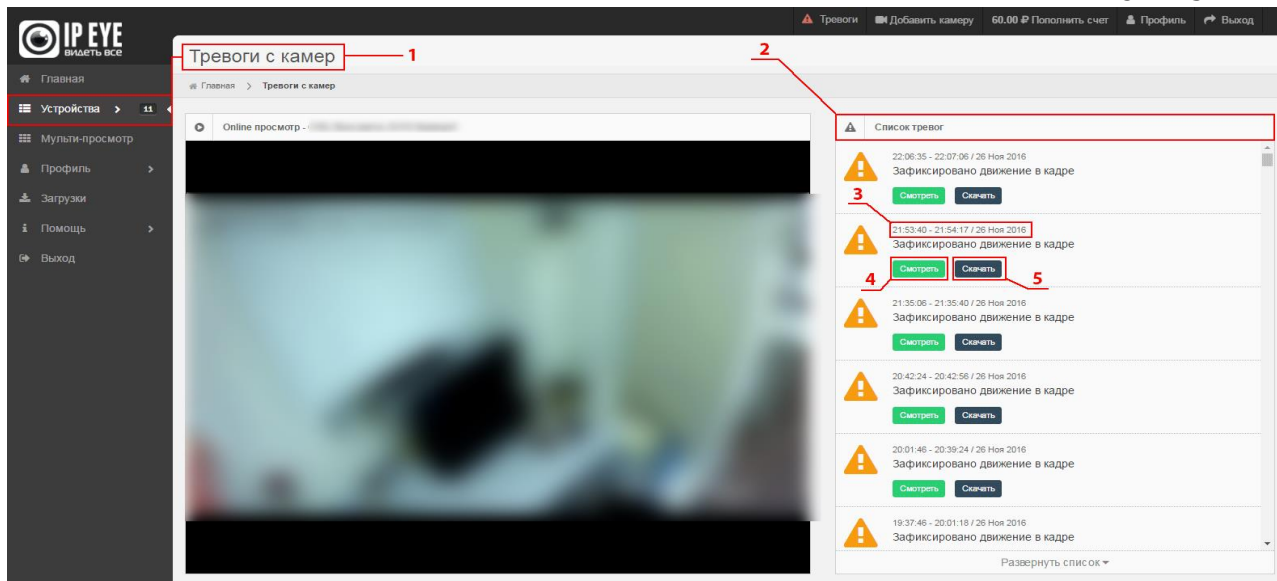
IP EYE
видеть все

Тревоги | Добавить камеру | 60.00 ₽ Пополнить счет | Профиль | Выход

Главная
Устройства 11
Мульти-просмотр
Профиль
Загрузки
Помощь
Выход

Тревоги с камер 1

Главная > Тревоги с камер

Online просмотр - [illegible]

2
Список тревог

22:06:35 - 22:07:06 / 26 Ноя 2016
Зафиксировано движение в кадре
Смотреть Скачать

3
21:53:40 - 21:54:17 / 26 Ноя 2016
Зафиксировано движение в кадре
Смотреть Скачать
4 5

21:35:06 - 21:35:40 / 26 Ноя 2016
Зафиксировано движение в кадре
Смотреть Скачать

20:42:24 - 20:42:56 / 26 Ноя 2016
Зафиксировано движение в кадре
Смотреть Скачать

20:01:46 - 20:39:24 / 26 Ноя 2016
Зафиксировано движение в кадре
Смотреть Скачать

19:37:46 - 20:01:18 / 26 Ноя 2016
Зафиксировано движение в кадре

Развернуть список